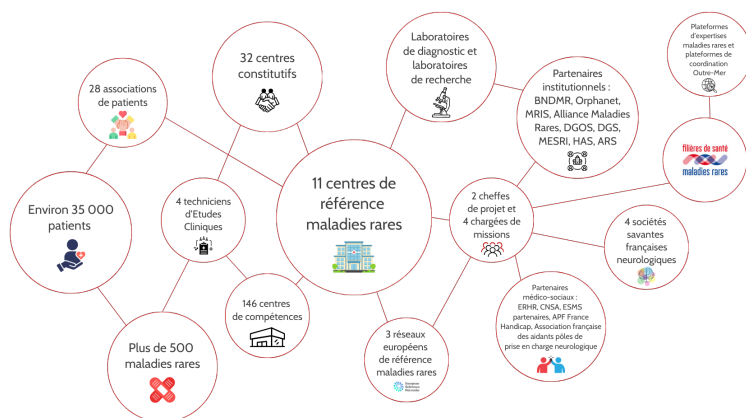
11 centres de référence maladies rares

32 centres constitutifs

28 associations de patients

Environ 35 000 patients

4 techniciens d'Etudes Cliniques

146 centres de compétences

Plus de 500 maladies rares

3 réseaux européens de référence maladies rares

European Reference Networks

Laboratoires de diagnostic et laboratoires de recherche

Partenaires institutionnels : BNDMR, Orphanet, MRIS, Alliance Maladies Rares, DGOS, DGS, MESRI, HAS, ARS

Plateformes d'expertises maladies rares et plateformes de coordination Outre-Mer

filières de santé maladies rares

2 cheffes de projet et 4 chargées de missions

4 sociétés savantes françaises neurologiques

Partenaires médico-sociaux : ERHR, CNSA, ESMS partenaires, APF France Handicap, Association française des aidants pôles de prise en charge neurologique